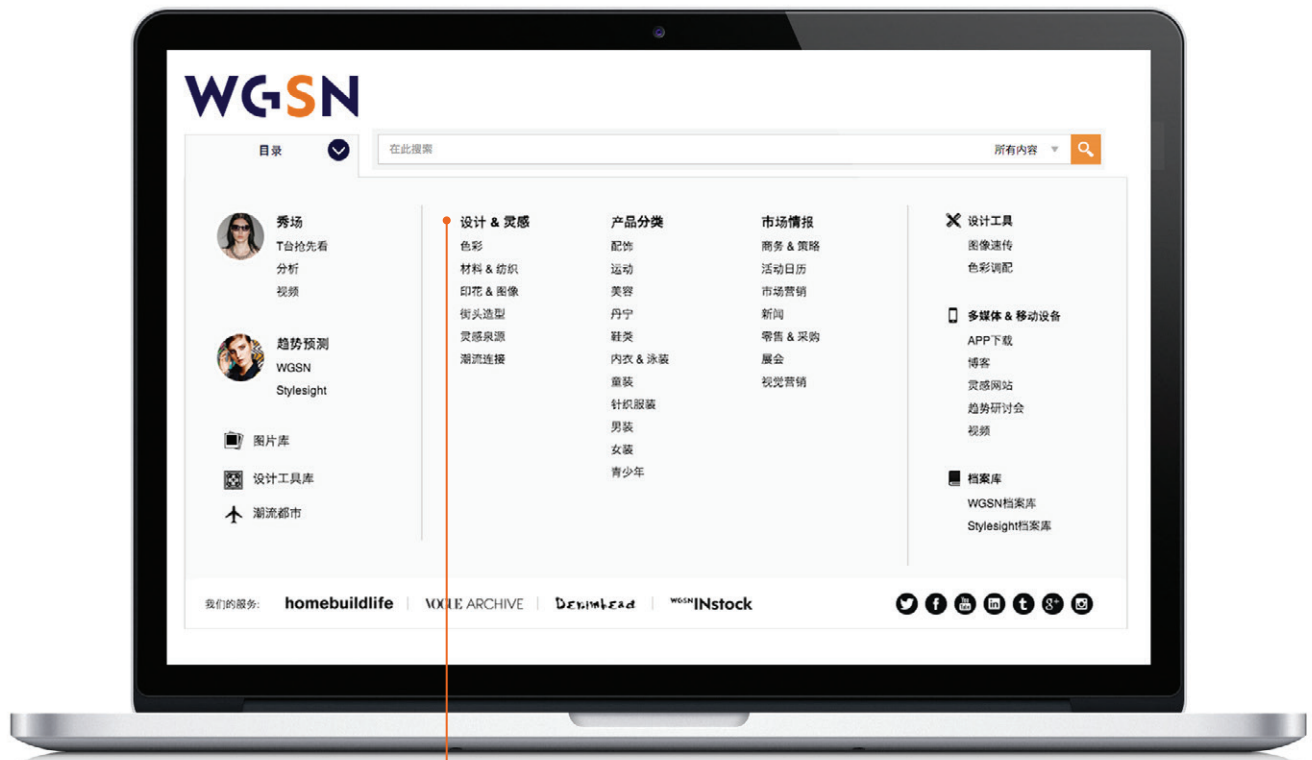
WGSN

目录

在此搜索

所有内容

秀场
T台抢先看
分析
视频

趋势预测
WGSN
Stylesight

图片库

设计工具库

潮流都市

设计 & 灵感
色彩
材料 & 纺织
印花 & 图像
街头造型
灵感泉源
潮流连接

产品分类
配饰
运动
美容
丹宁
鞋类
内衣 & 泳装
童装
针织服装
男装
女装
青少年

市场情报
商务 & 策略
活动日历
市场营销
新闻
零售 & 采购
展会
视觉营销

设计工具
图像速传
色彩调配

多媒体 & 移动设备
APP下载
博客
灵感网站
趋势研讨会
视频

档案库
WGSN档案库
Stylesight档案库

我们的服务: homebuildlife | VOGUE ARCHIVE | Denimhead | WGSN INstock